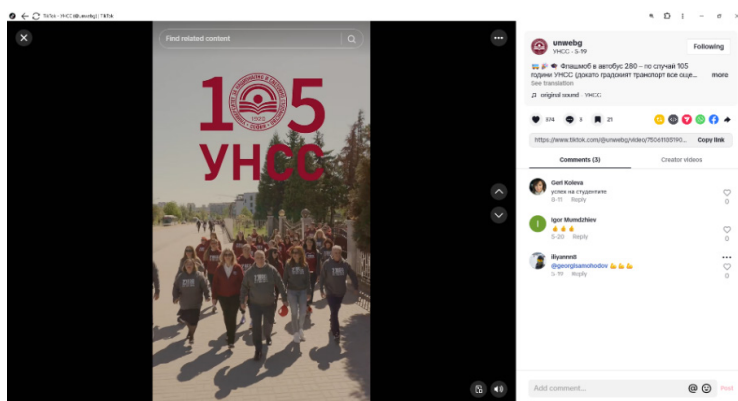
TikTok - УНСС (@unwebg) | TikTok

Find related content

105
УНСС

unwebg
УНСС · 5-19

Following

🚌🎉📽 Флашмоб в автобус 280 – по случай 105 години УНСС (докато градският транспорт все още... more
See translation

♫ original sound · УНСС

374 · 3 · 21

https://www.tiktok.com/@unwebg/video/75061059190... Copy link

Comments (3)

Creator videos

Geri Koleva
успех на студентите
8-11 Reply
0

Igor Mumdzhiev
🔥🔥🔥
5-20 Reply
0

iliyanrndl
@georgisamohodov 👏👏👏
5-19 Reply
0

Add comment... Post